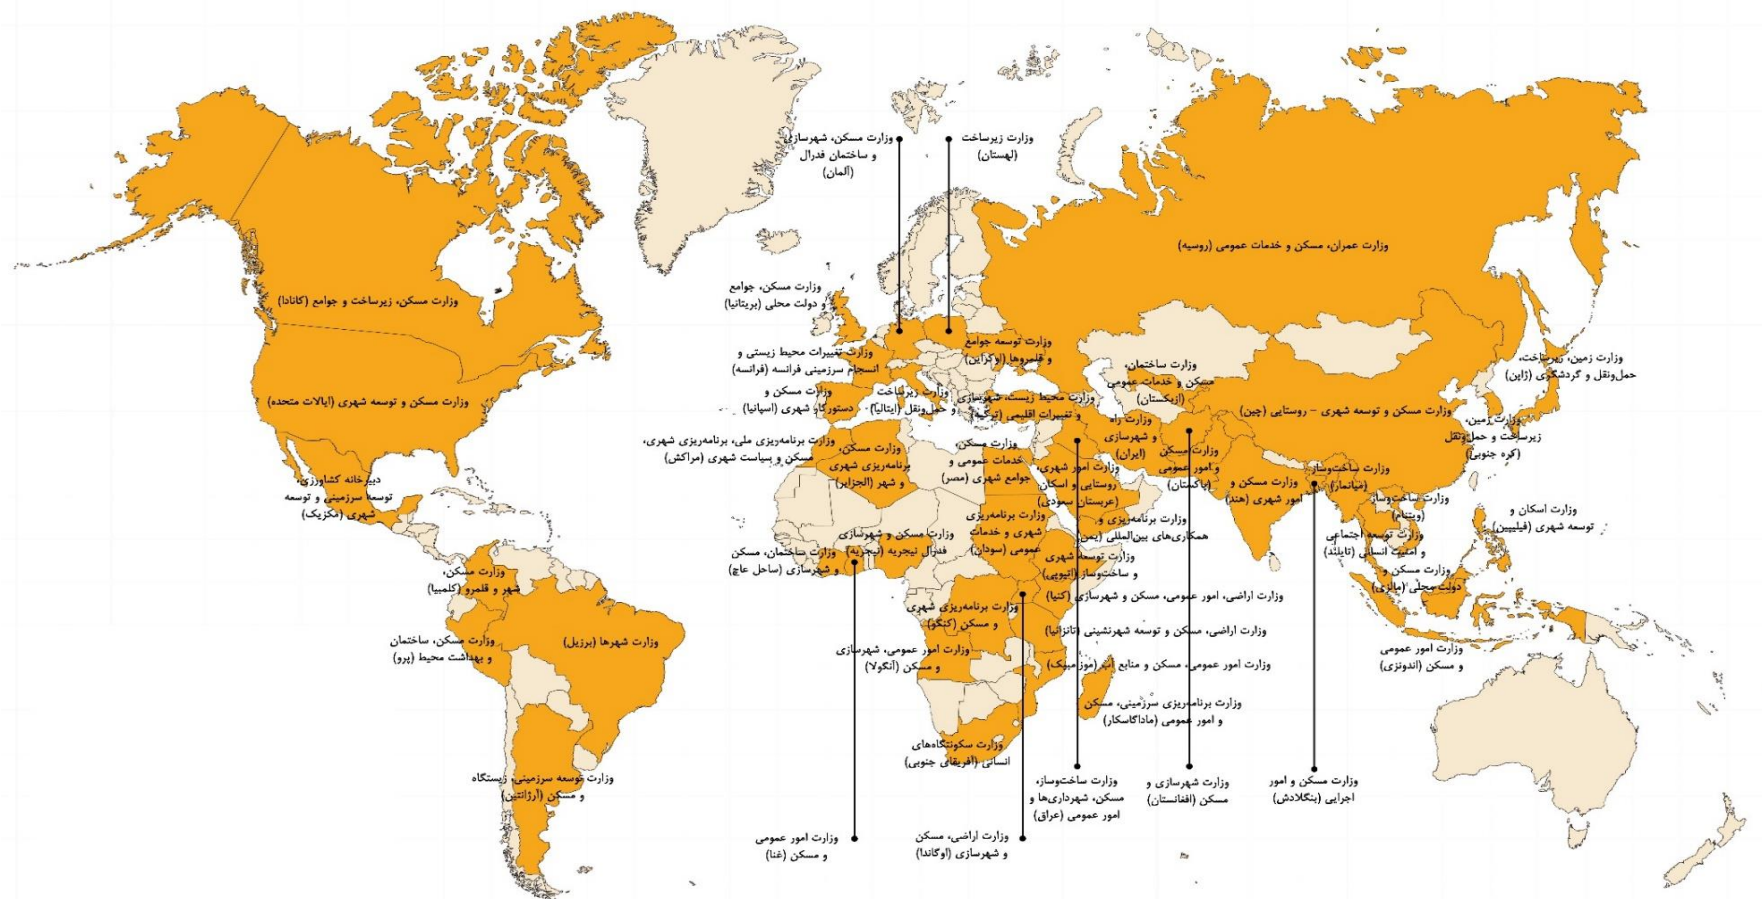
وزارت مسکن، شهرسازی و ساختمان فدرال (آلمان)

وزارت زیرساخت (لهستان)

وزارت عمران، مسکن و خدمات عمومی (روسیه)

وزارت مسکن، زیرساخت و جوامع (کانادا)

وزارت مسکن، جوامع و دولت محلی (بریتانیا)

وزارت توسعه جوامع و قلمروها (اوکراین)

وزارت تغییرات محیط زیستی و انسجام سرزمینی فرانسه (فرانسه)

وزارت ساختمان، مسکن و خدمات عمومی (ازبکستان)

وزارت زمین، زیرساخت، حمل‌ونقل و گردشگری (ژاپن)

وزارت مسکن و دستور کار شهری (اسپانیا)

وزارت زیرساخت و حمل‌ونقل (ایتالیا)

وزارت محیط زیست، شهرسازی و تغییرات اقلیمی (ترکیه)

وزارت مسکن و توسعه شهری (ایالات متحده)

وزارت مسکن و توسعه شهری - روستایی (چین)

وزارت راه و شهرسازی (ایران)

وزارت زمین، زیرساخت و حمل‌ونقل (کره جنوبی)

وزارت برنامه‌ریزی ملی، برنامه‌ریزی شهری، مسکن و سیاست شهری (مراکش)

وزارت مسکن، برنامه‌ریزی شهری و شهر (الجزایر)

وزارت مسکن، خدمات عمومی و جوامع شهری (مصر)

وزارت امور شهری، روستایی و اسکان (عربستان سعودی)

وزارت مسکن و امور عمومی (پاکستان)

وزارت مسکن و امور شهری (هند)

وزارت ساخت‌وساز (میانمار)

دبیرخانه کشاورزی، توسعه سرزمینی و توسعه شهری (مکزیک)

وزارت ساخت‌وساز (ویتنام)

وزارت اسکان و توسعه شهری (فیلیپین)

وزارت برنامه‌ریزی شهری و خدمات عمومی (سودان)

وزارت برنامه‌ریزی و همکاری‌های بین‌المللی (یمن)

وزارت توسعه اجتماعی و امنیت انسانی (تایلند)

وزارت مسکن و شهرسازی فدرال نیجریه (نیجریه)

وزارت ساختمان، مسکن و شهرسازی (ساحل عاج)

وزارت توسعه شهری و ساخت‌وساز (اتیوپی)

وزارت مسکن و دولت محلی (مالزی)

وزارت مسکن، شهر و قلمرو (کلمبیا)

وزارت اراضی، امور عمومی، مسکن و شهرسازی (کنیا)

وزارت برنامه‌ریزی شهری و مسکن (کنگو)

وزارت اراضی، مسکن و توسعه شهرنشینی (تانزانیا)

وزارت امور عمومی و مسکن (اندونزی)

وزارت شهرها (برزیل)

وزارت مسکن، ساختمان و بهداشت محیط (پرو)

وزارت امور عمومی، شهرسازی و مسکن (آنگولا)

وزارت امور عمومی، مسکن و منابع آب (موزامبیک)

وزارت برنامه‌ریزی سرزمینی، مسکن و امور عمومی (ماداگاسکار)

وزارت سکونتگاه‌های انسانی (آفریقای جنوبی)

وزارت توسعه سرزمینی، زیستگاه و مسکن (آرژانتین)

وزارت ساخت‌وساز، مسکن، شهرداری‌ها و امور عمومی (عراق)

وزارت شهرسازی و مسکن (افغانستان)

وزارت مسکن و امور اجرایی (بنگلادش)

وزارت امور عمومی و مسکن (غنا)

وزارت اراضی، مسکن و شهرسازی (اوگاندا)